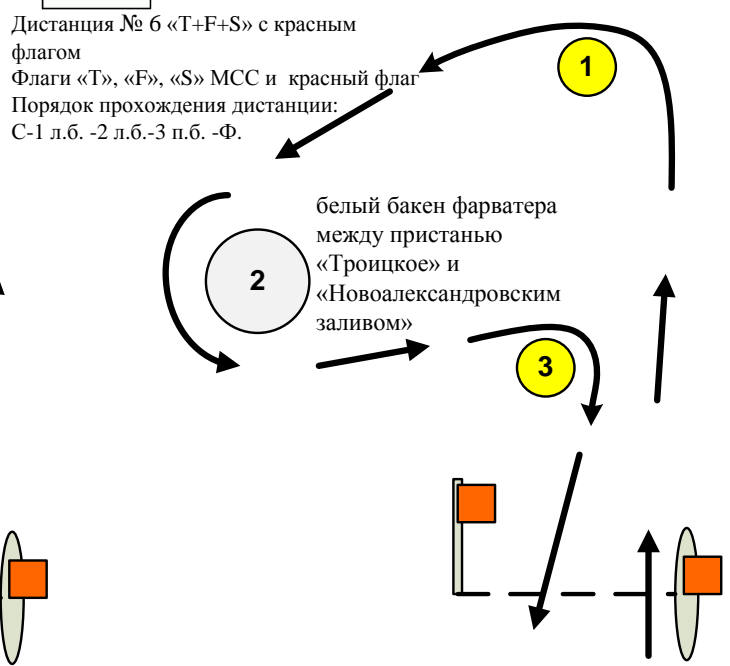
Дистанция № 6 «T+F+S» с красным флагом

Флаги «Т», «F», «S» МСС и красный флаг

Порядок прохождения дистанции:

С-1 л.б. -2 л.б.-3 п.б. -Ф.

1

белый бакен фарватера между пристанью «Троицкое» и «Новоалександровским заливом»

2

3